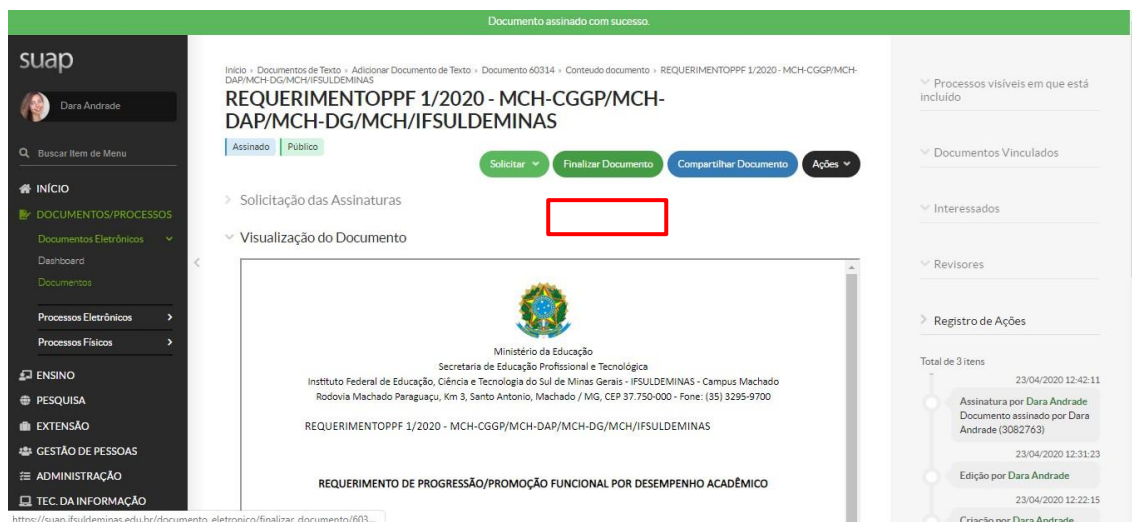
Documento assinado com sucesso.

suap

Dara Andrade

Buscar Item de Menu

INÍCIO
DOCUMENTOS/PROCESSOS
Documentos Eletrônicos
Dashboard
Documentos
Processos Eletrônicos
Processos Físicos
ENSINO
PESQUISA
EXTENSÃO
GESTÃO DE PESSOAS
ADMINISTRAÇÃO
TEC. DA INFORMAÇÃO

https://suap.ifsuldeminas.edu.br/documento_eletronico/finalizar_documento/603...

Início » Documentos de Texto » Adicionar Documento de Texto » Documento 60314 » Conteudo documento » REQUERIMENTOPPF 1/2020 - MCH-CGGP/MCH-DAP/MCH-DG/MCH/IFSULDEMINAS

REQUERIMENTOPPF 1/2020 - MCH-CGGP/MCH-DAP/MCH-DG/MCH/IFSULDEMINAS

Assinado Público

Solicitar Finalizar Documento Compartilhar Documento Ações

Solicitação das Assinaturas

Visualização do Documento

Ministério da Educação
Secretaria de Educação Profissional e Tecnológica
Instituto Federal de Educação, Ciência e Tecnologia do Sul de Minas Gerais - IFSULDEMINAS - Campus Machado
Rodovia Machado Paraguaçu, Km 3, Santo Antonio, Machado / MG, CEP 37.750-000 - Fone: (35) 3295-9700

REQUERIMENTOPPF 1/2020 - MCH-CGGP/MCH-DAP/MCH-DG/MCH/IFSULDEMINAS

REQUERIMENTO DE PROGRESSÃO/PROMOÇÃO FUNCIONAL POR DESEMPENHO ACADÊMICO

Processos visíveis em que está incluído

Documentos Vinculados

Interessados

Revisores

Registro de Ações

Total de 3 itens

23/04/2020 12:42:11
Assinatura por Dara Andrade
Documento assinado por Dara Andrade (3082763)

23/04/2020 12:31:23
Edição por Dara Andrade

23/04/2020 12:22:15
Criação por Dara Andrade